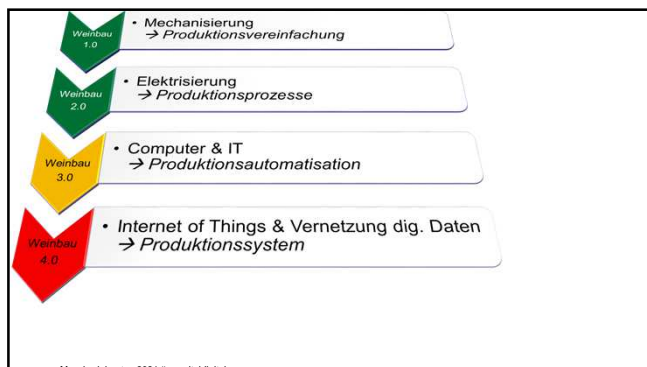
Weinbau 1.0

• Mechanisierung
→ Produktionsvereinfachung

Weinbau 2.0

• Elektrisierung
→ Produktionsprozesse

Weinbau 3.0

• Computer & IT
→ Produktionsautomatisation

Weinbau 4.0

• Internet of Things & Vernetzung dig. Daten
→ Produktionssystem

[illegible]